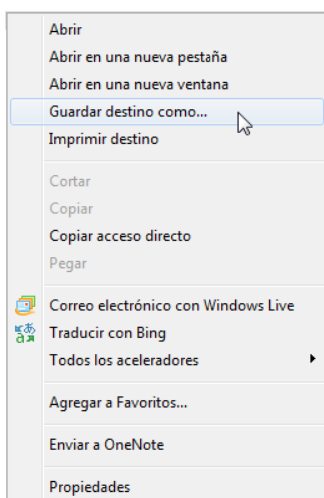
Abrir
Abrir en una nueva pestaña
Abrir en una nueva ventana
Guardar destino como...
Imprimir destino

Cortar
Copiar
Copiar acceso directo
Pegar

Correo electrónico con Windows Live
Traducir con Bing
Todos los aceleradores

Agregar a Favoritos...

Enviar a OneNote

Propiedades